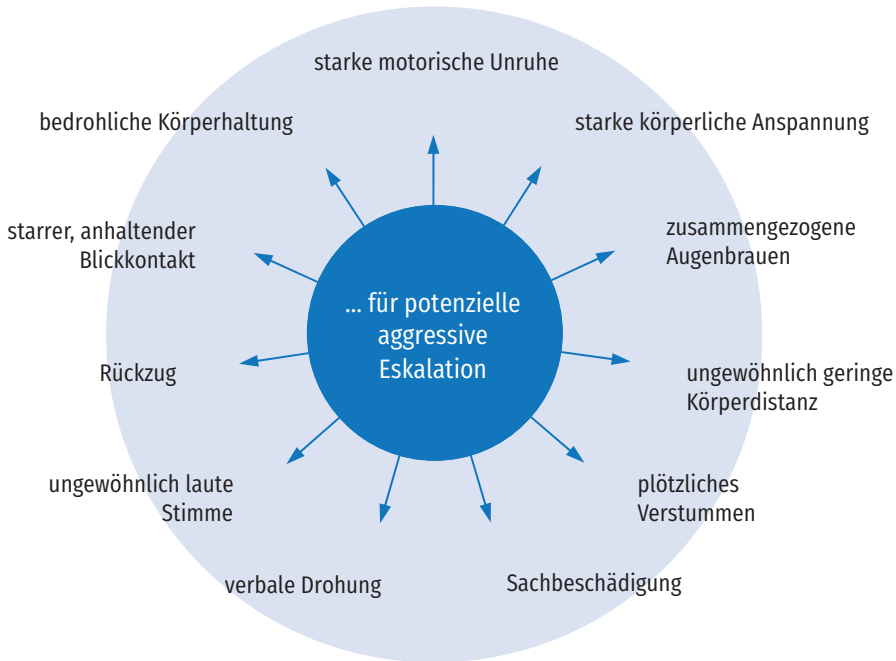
... für potenzielle aggressive Eskalation

starke motorische Unruhe

starke körperliche Anspannung

zusammengezogene Augenbrauen

ungewöhnlich geringe Körperdistanz

plötzliches Verstummen

Sachbeschädigung

verbale Drohung

ungewöhnlich laute Stimme

Rückzug

starrer, anhaltender Blickkontakt

bedrohliche Körperhaltung